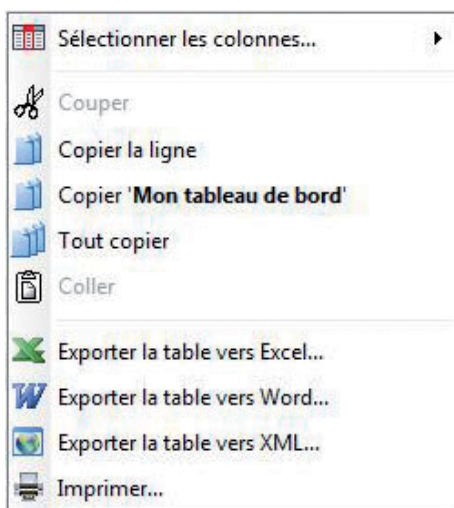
Sélectionner les colonnes...

Couper
Copier la ligne
Copier '**Mon tableau de bord**'
Tout copier
Coller

Exporter la table vers Excel...
Exporter la table vers Word...
Exporter la table vers XML...
Imprimer...